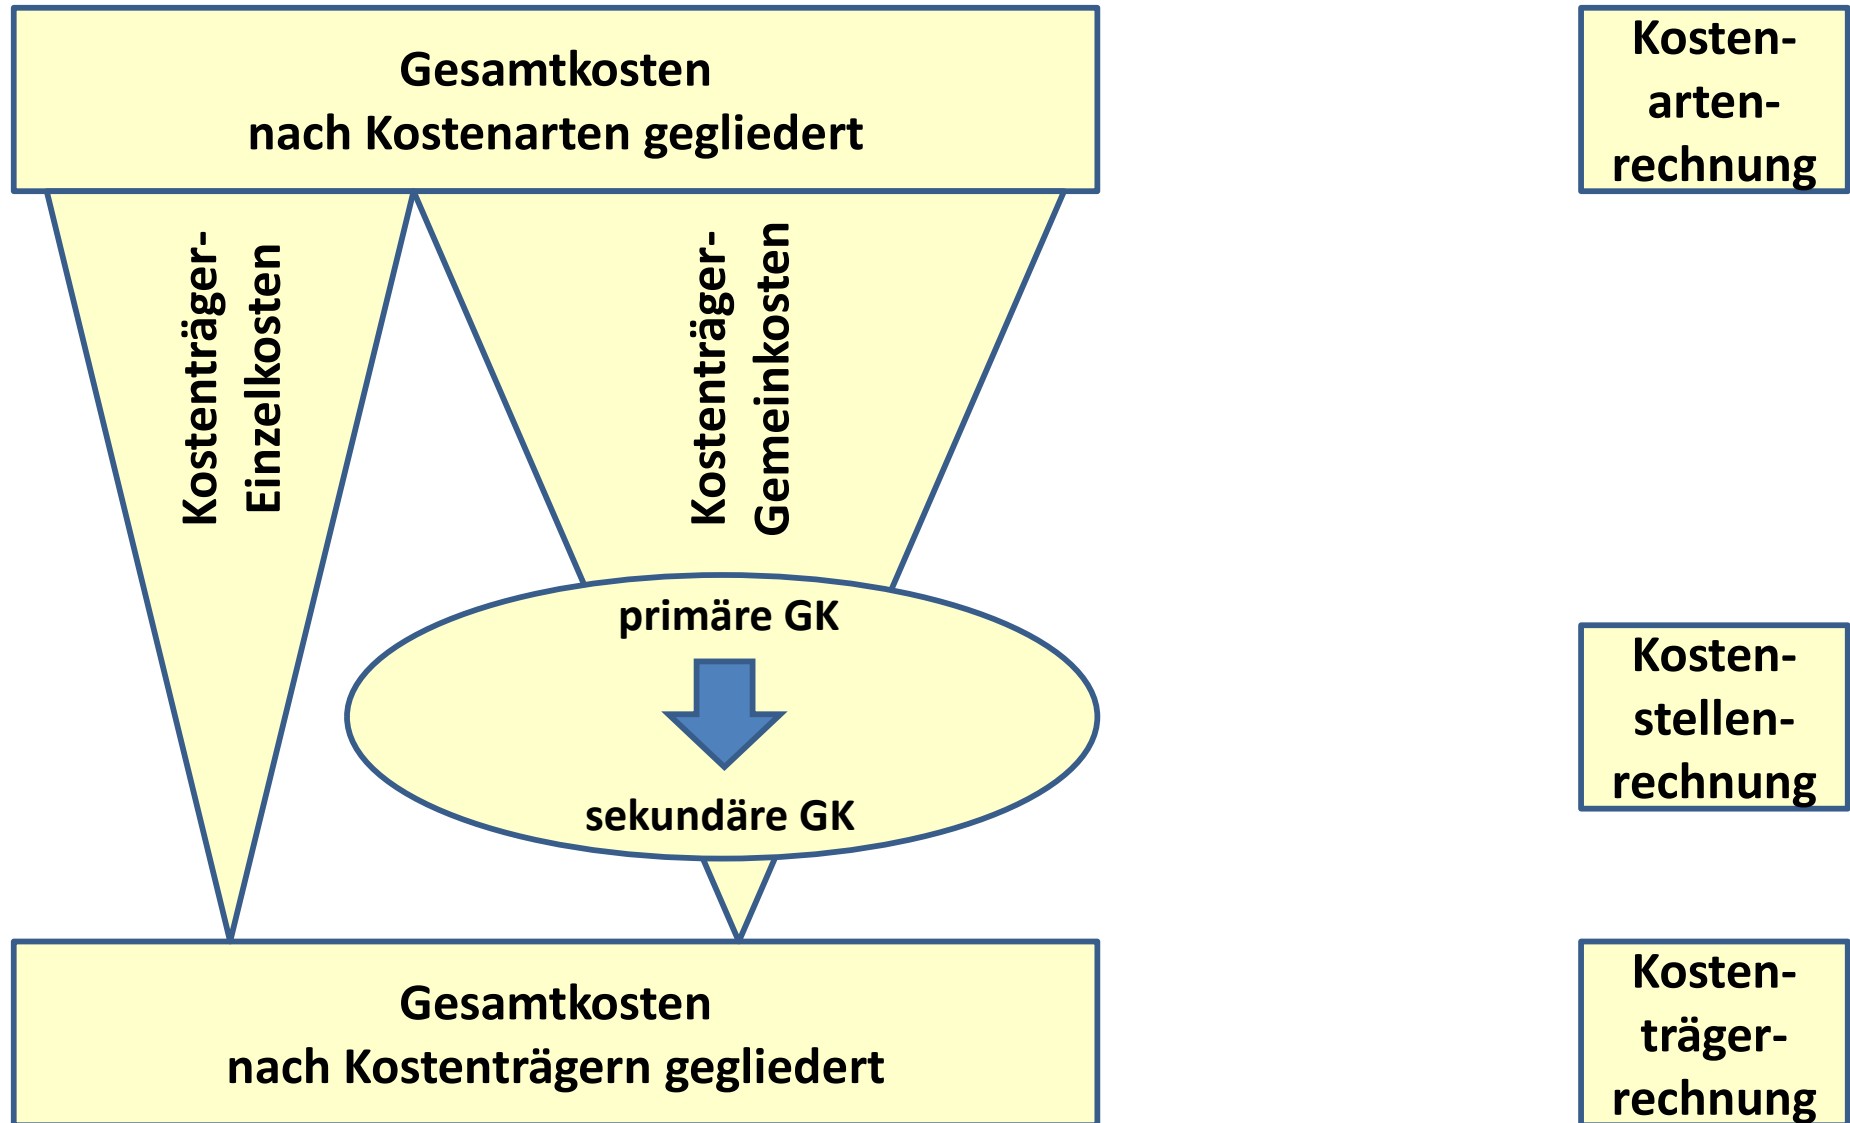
Gesamtkosten
nach Kostenarten gegliedert

Kostenartenrechnung

Kostenträger-Einzelkosten

Kostenträger-Gemeinkosten

primäre GK

sekundäre GK

Kostenstellenrechnung

Gesamtkosten
nach Kostenträgern gegliedert

Kostenträgerrechnung